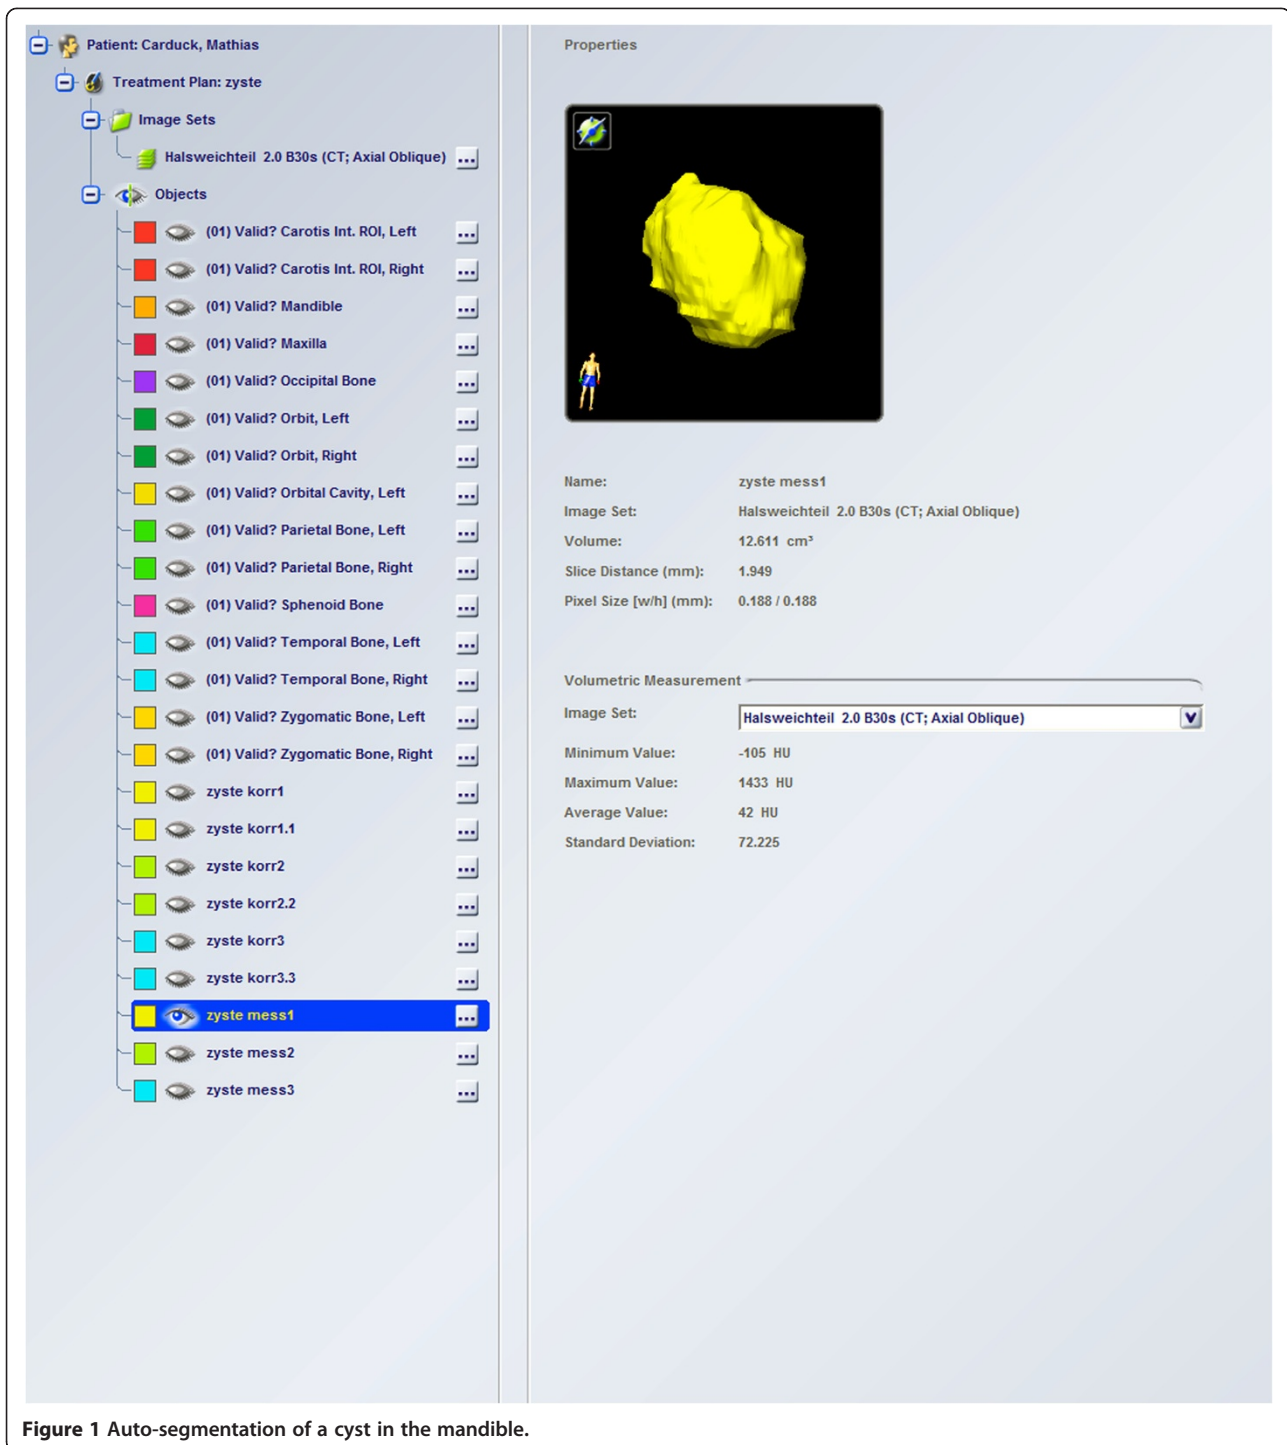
Patient: Carduck, Mathias
Treatment Plan: zyste
Image Sets
Halsweichteil 2.0 B30s (CT; Axial Oblique) ...
Objects
(01) Valid? Carotis Int. ROI, Left ...
(01) Valid? Carotis Int. ROI, Right ...
(01) Valid? Mandible ...
(01) Valid? Maxilla ...
(01) Valid? Occipital Bone ...
(01) Valid? Orbit, Left ...
(01) Valid? Orbit, Right ...
(01) Valid? Orbital Cavity, Left ...
(01) Valid? Parietal Bone, Left ...
(01) Valid? Parietal Bone, Right ...
(01) Valid? Sphenoid Bone ...
(01) Valid? Temporal Bone, Left ...
(01) Valid? Temporal Bone, Right ...
(01) Valid? Zygomatic Bone, Left ...
(01) Valid? Zygomatic Bone, Right ...
zyste korr1 ...
zyste korr1.1 ...
zyste korr2 ...
zyste korr2.2 ...
zyste korr3 ...
zyste korr3.3 ...
zyste mess1 ...
zyste mess2 ...
zyste mess3 ...

Properties

Name: zyste mess1
Image Set: Halsweichteil 2.0 B30s (CT; Axial Oblique)
Volume: 12.611 $cm^3$
Slice Distance (mm): 1.949
Pixel Size [w/h] (mm): 0.188 / 0.188

Volumetric Measurement
Image Set: Halsweichteil 2.0 B30s (CT; Axial Oblique)
Minimum Value: -105 HU
Maximum Value: 1433 HU
Average Value: 42 HU
Standard Deviation: 72.225

Figure 1 Auto-segmentation of a cyst in the mandible.